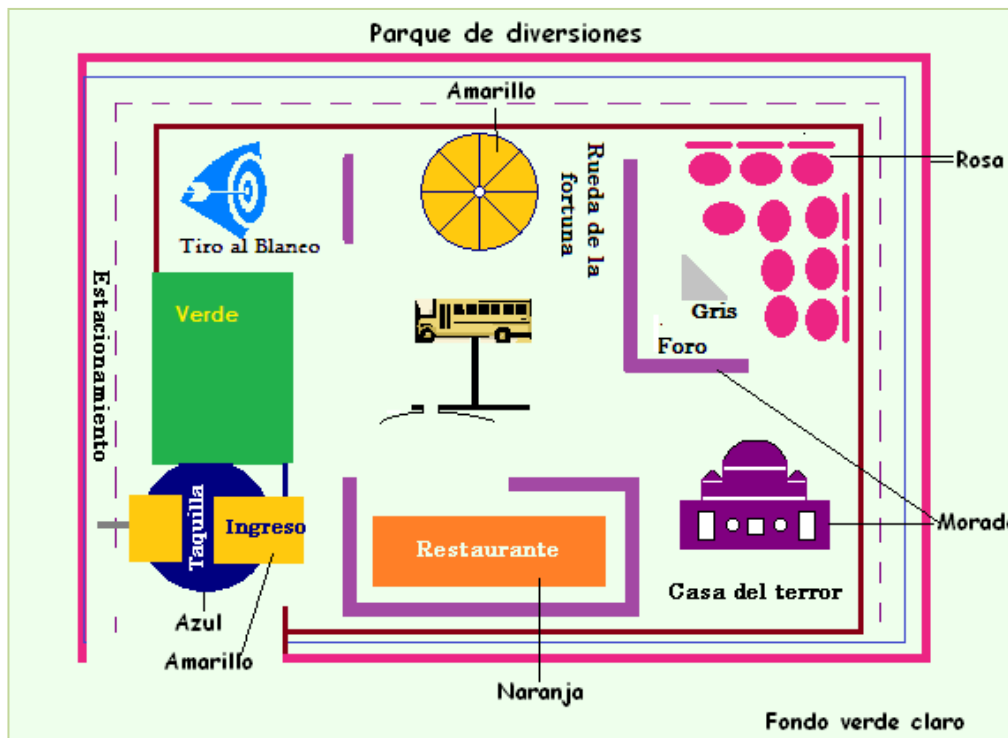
Parque de diversiones

Amarillo

Rueda de la fortuna

Rosa

Tiro al Blanco

Estacionamiento

Verde

Gris

Foro

Taquilla

Ingreso

Restaurante

Morado

Casa del terror

Azul

Amarillo

Naranja

Fondo verde claro